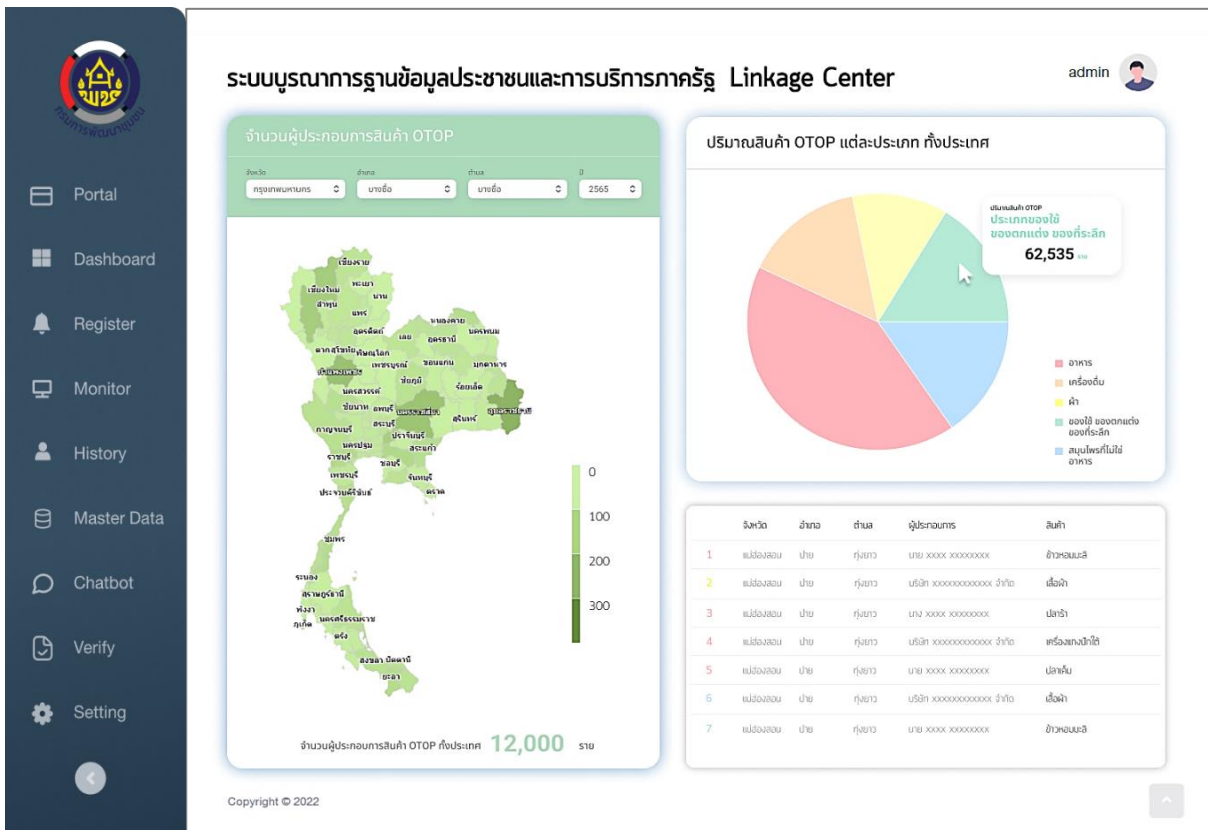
กรมการพัฒนาชุมชน

Portal

Dashboard

Register

Monitor

History

Master Data

Chatbot

Verify

Setting

ระบบบูรณาการฐานข้อมูลประชาชนและการบริการภาครัฐ Linkage Center

admin

จำนวนผู้ประกอบการสินค้า OTOP

จังหวัด กรุงเทพมหานคร
อำเภอ บางซื่อ
ตำบล บางซื่อ
ปี 2565

เชียงราย
พะเยา
เชียงใหม่
น่าน
ลำพูน
แพร่
อุตรดิตถ์
หนองคาย
นครพนม
เลย
อุดรธานี
ตาก
สุโขทัย
พิษณุโลก
ขอนแก่น
มุกดาหาร
กำแพงเพชร
เพชรบูรณ์
ชัยภูมิ
ร้อยเอ็ด
นครสวรรค์
ชัยนาท
ลพบุรี
นครราชสีมา
สุรินทร์
อุบลราชธานี
กาญจนบุรี
สระบุรี
ปราจีนบุรี
นครปฐม
สระแก้ว
ราชบุรี
เพชรบุรี
ชลบุรี
จันทบุรี
ประจวบคีรีขันธ์
ตราด
ชุมพร
ระนอง
สุราษฎร์ธานี
พังงา
ภูเก็ต
นครศรีธรรมราช
ตรัง
สงขลา
ปัตตานี
ยะลา

0
100
200
300

จำนวนผู้ประกอบการสินค้า OTOP ทั้งประเทศ 12,000 ราย

ปริมาณสินค้า OTOP แต่ละประเภท ทั้งประเทศ

ปริมาณสินค้า OTOP
ประเภทของใช้ ของตกแต่ง ของที่ระลึก
62,535 ราย

อาหาร
เครื่องดื่ม
ผ้า
ของใช้ ของตกแต่ง ของที่ระลึก
สมุนไพรที่ไม่ใช่อาหาร

| | จังหวัด | อำเภอ | ตำบล | ผู้ประกอบการ | สินค้า |
|---|---|---|---|---|---|
| 1 | แม่ฮ่องสอน | ปาย | ทุ่งยาว | นาย XXXX XXXXXXXX | ข้าวหอมมะลิ |
| 2 | แม่ฮ่องสอน | ปาย | ทุ่งยาว | บริษัท XXXXXXXXXXXX จำกัด | เสื้อผ้า |
| 3 | แม่ฮ่องสอน | ปาย | ทุ่งยาว | นาง XXXX XXXXXXXX | ปลาร้า |
| 4 | แม่ฮ่องสอน | ปาย | ทุ่งยาว | บริษัท XXXXXXXXXXXX จำกัด | เครื่องแกงปักใต้ |
| 5 | แม่ฮ่องสอน | ปาย | ทุ่งยาว | นาย XXXX XXXXXXXX | ปลาเค็ม |
| 6 | แม่ฮ่องสอน | ปาย | ทุ่งยาว | บริษัท XXXXXXXXXXXX จำกัด | เสื้อผ้า |
| 7 | แม่ฮ่องสอน | ปาย | ทุ่งยาว | นาย XXXX XXXXXXXX | ข้าวหอมมะลิ |

Copyright © 2022